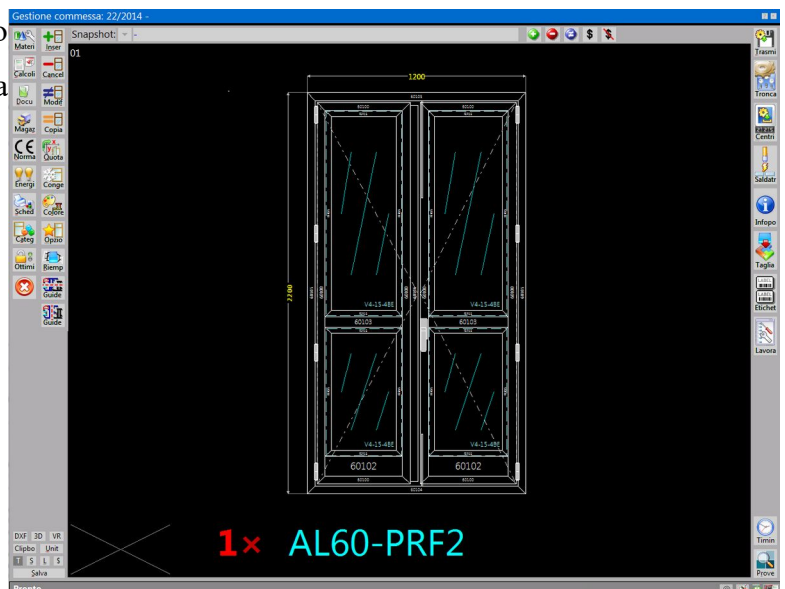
Gestione commessa: 22/2014 -

Snapshot: -

01

Materi
Inser
Calcoli
Cancel
Docu
Modif
Magaz
Copia
Norma
Quota
Energi
Conge
Sched
Colore
Categ
Opzio
Ottimi
Riemp
Guide
Guide

DXF 3D VR
Clipbo Unit
T S L $
Salva

1200
2200
60101
60103
60103
60102
60102
V4-15-4BE
V4-15-4BE
V4-15-4BE
V4-15-4BE
60100
60104

1× AL60-PRF2

Trasmi
Tronca
Centri
Saldatr
Infopo
Taglia
Etichet
Lavora
Timin
Prove